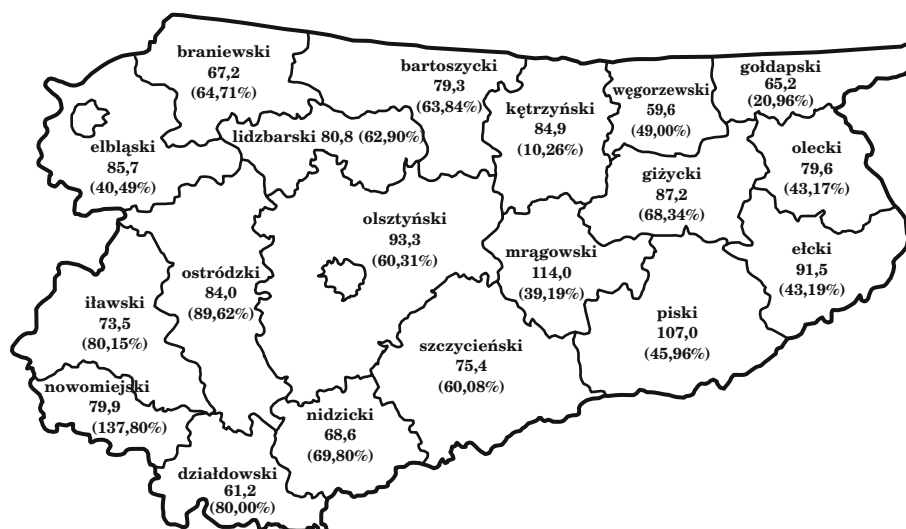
braniewski
67,2
(64,71%)

bartoszycki
79,3
(63,84%)

kętrzyński
84,9
(10,26%)

węgorzewski
59,6
(49,00%)

gołdapski
65,2
(20,96%)

elbląski
85,7
(40,49%)

lidzbarski 80,8 (62,90%)

olecki
79,6
(43,17%)

giżycki
87,2
(68,34%)

olsztyński
93,3
(60,31%)

ełcki
91,5
(43,19%)

mrągowski
114,0
(39,19%)

ostródzki
84,0
(89,62%)

iławski
73,5
(80,15%)

piski
107,0
(45,96%)

szczycieński
75,4
(60,08%)

nowomiejski
79,9
(137,80%)

nidzicki
68,6
(69,80%)

działdowski
61,2
(80,00%)